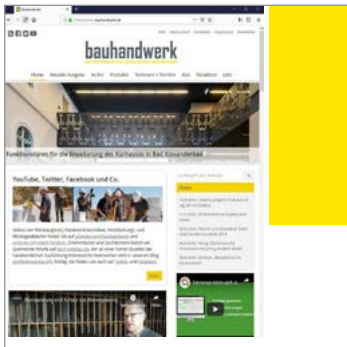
bauhandwerk

Home Aktuelle Ausgabe Archiv Produkte Seminare + Termine Abo Redaktion Jobs

Funktionsräume für die Bewirtschaftung des Kurhauses in Bad Alexandersbad

YouTube, Twitter, Facebook und Co.

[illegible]

News

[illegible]